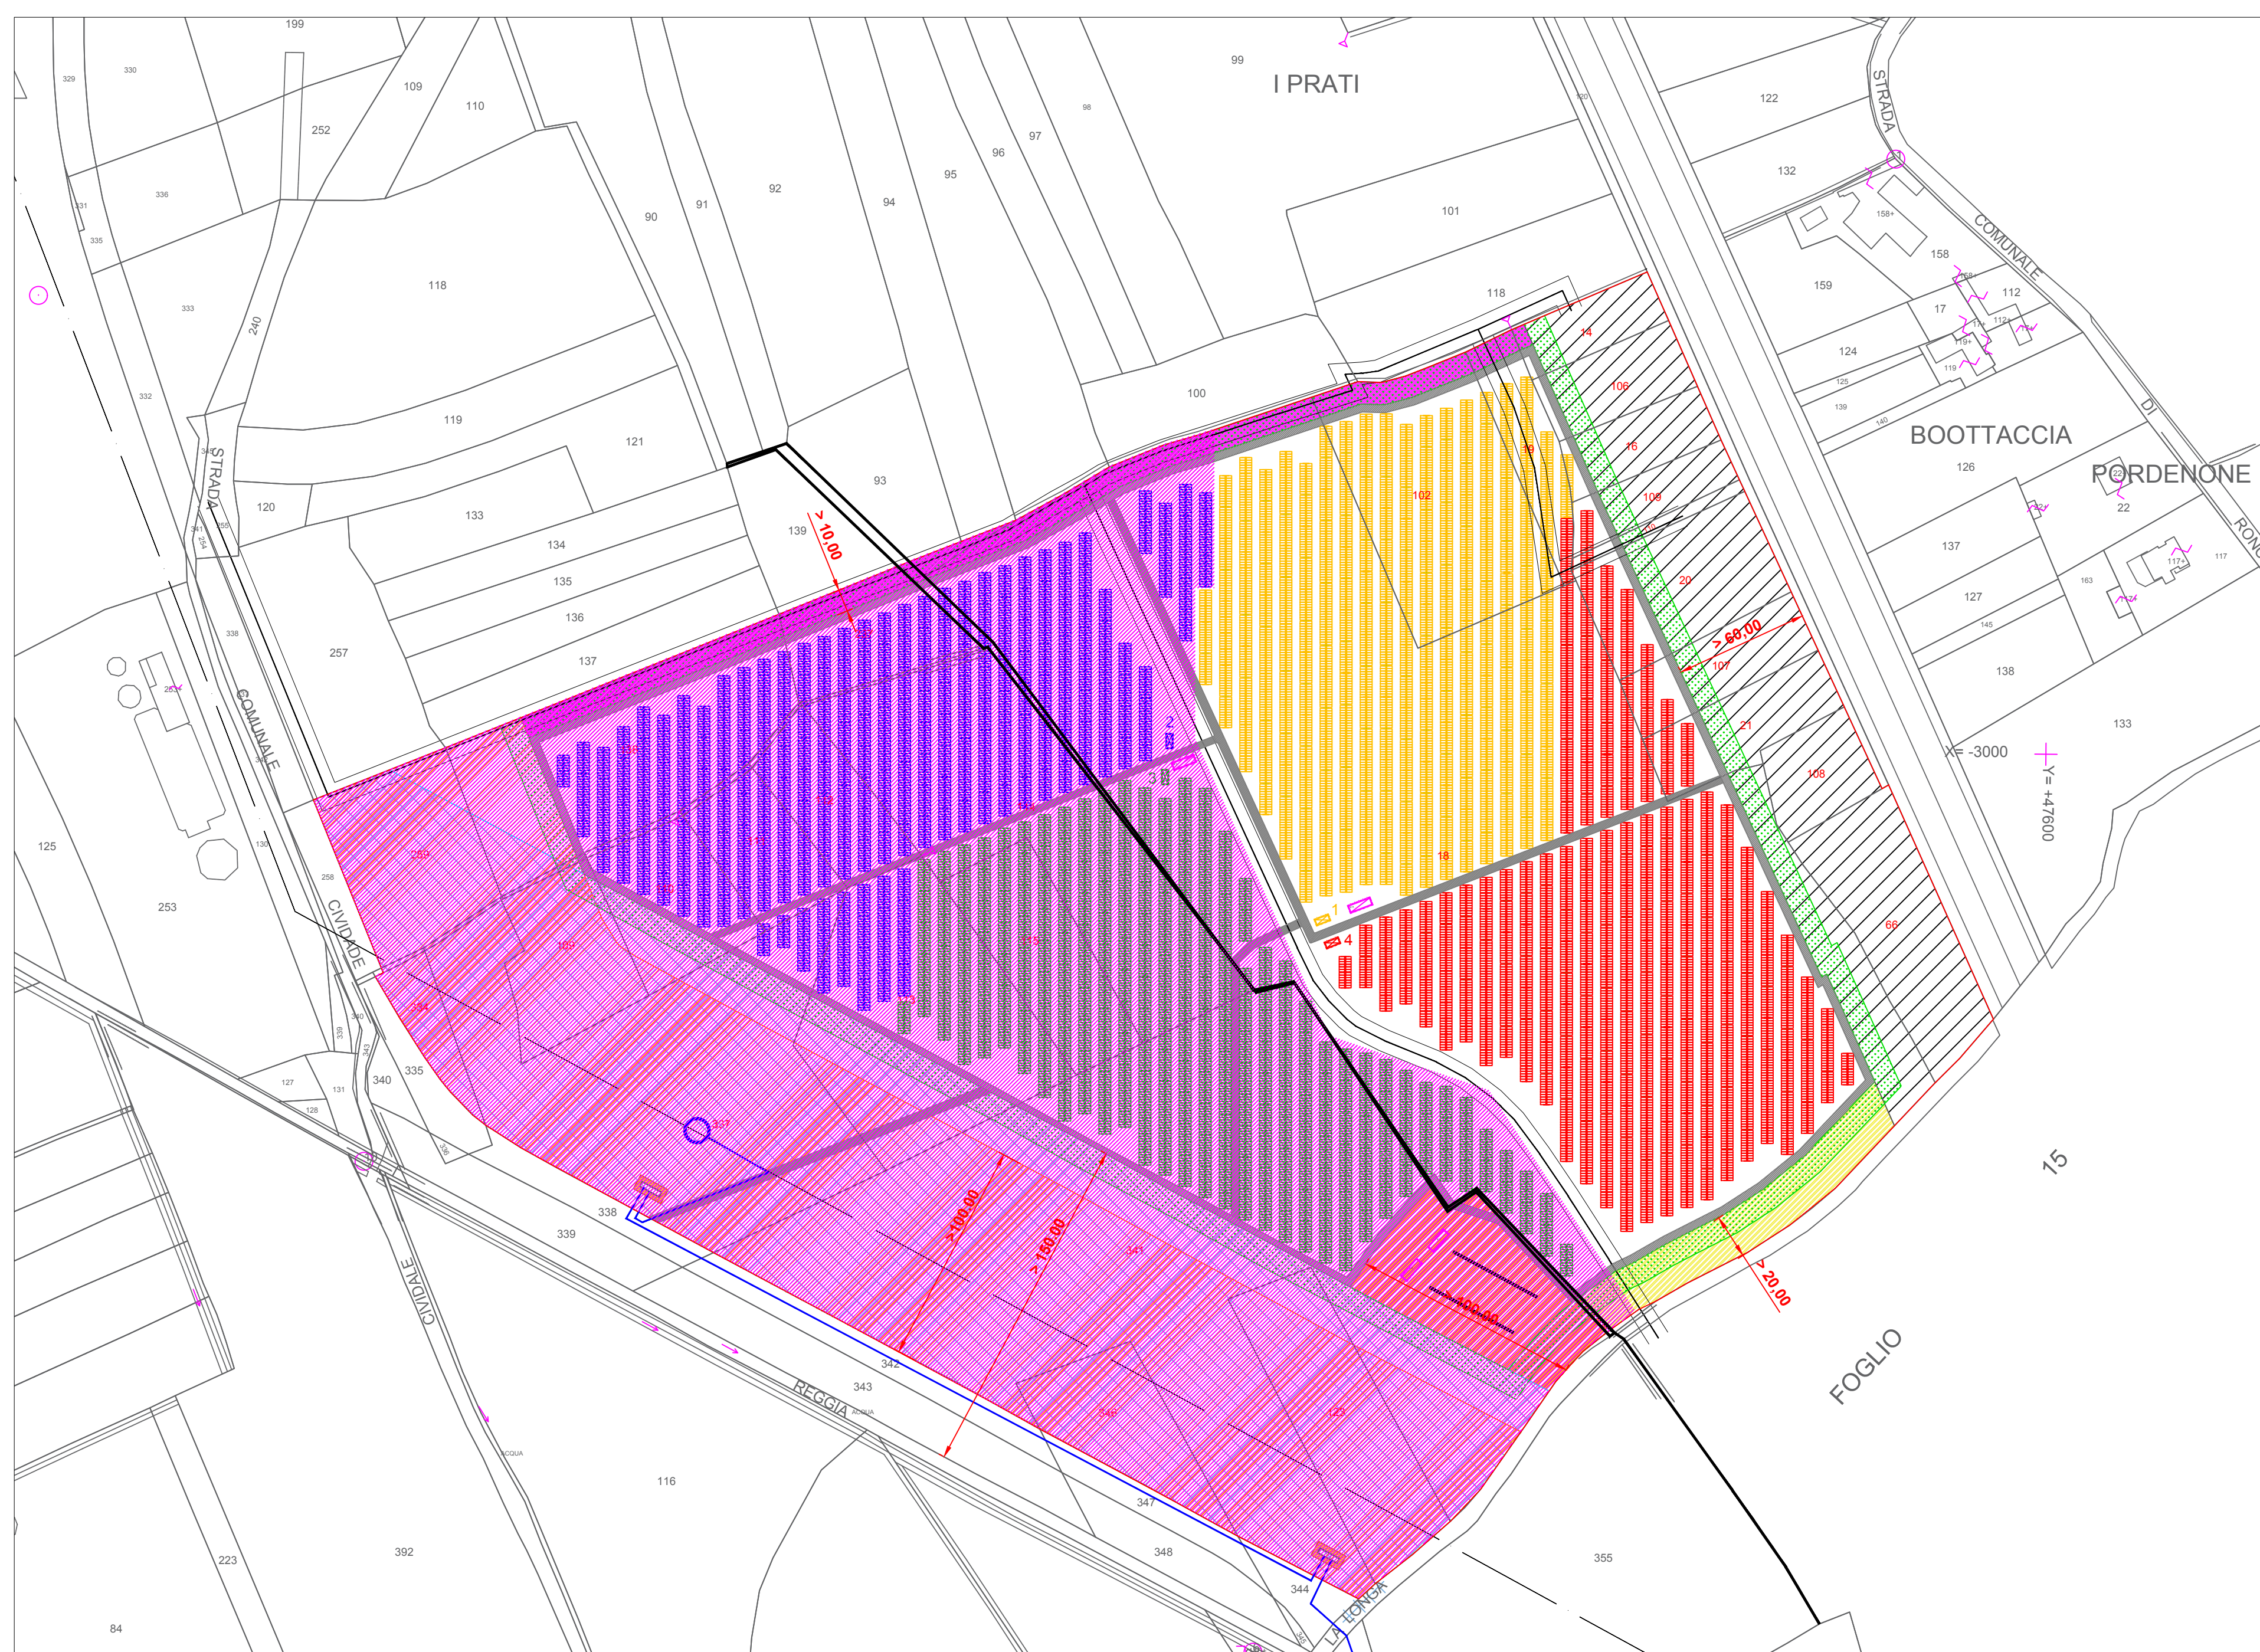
199
329
330
109
110
I PRATI
99
122
STRADA
252
97
98
96
92
95
94
90
91
132
101
331
336
335
158+
158
COMUNALE
118
333
240
118
159
112
17
124
100
332
119
121
93
102
BOOTTACCIA
PORDENONE
126
DI
STRADA
120
133
139
> 10,00
22
137
117
RONC
134
135
127
136
137
> 60,00
138
257
338
COMUNALE
133
X= -3000
Y= +47600
125
253
2
3
1
4
CIVIDADE
340
335
127
131
128
15
338
339
> 100,00
> 150,00
> 100,00
> 20,00
342
343
REGGIA
FOGLIO
116
347
348
223
392
355
84
344
LA LONGA
CIVIDALE